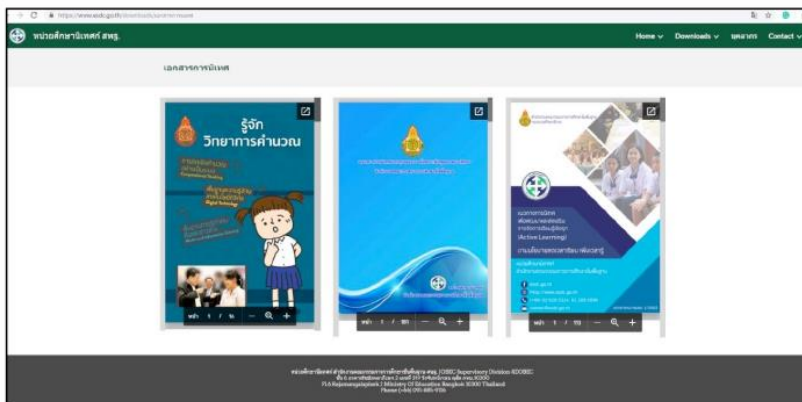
https://www.sesds.go.th/downloads/supervision

หน่วยศึกษานิเทศก์ สพฐ.

Home ∨ Downloads ∨ บุคลากร Contact ∨

เอกสารการนิเทศ

รู้จัก
วิทยาการคำนวณ

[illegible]

หน้า 1 / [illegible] — + 

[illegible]

หน้า 1 / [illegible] — +

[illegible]

(Active Learning)

หน้า 1 / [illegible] — +

หน่วยศึกษานิเทศก์ สำนักงานคณะกรรมการการศึกษาขั้นพื้นฐาน สพฐ. | OBEC Supervisory Division (OBEC)
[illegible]
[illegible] Ministry Of Education Bangkok 10300 Thailand
Phone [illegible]